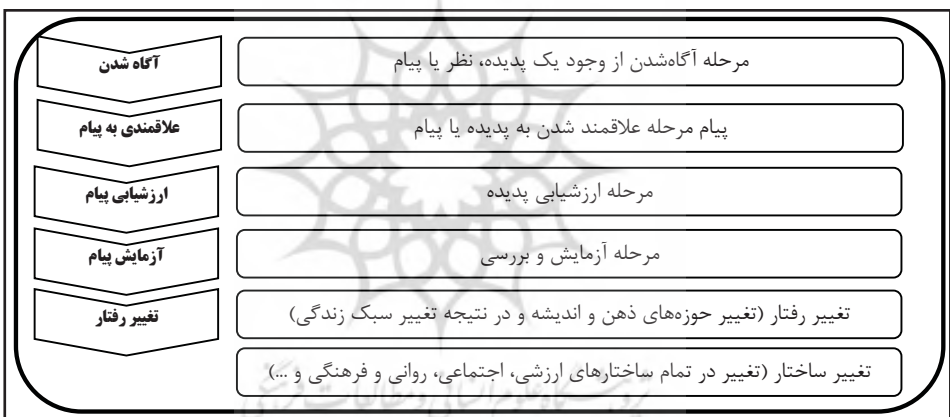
آگاه شدن
مرحله آگاه‌شدن از وجود یک پدیده، نظر یا پیام

علاقمندی به پیام
پیام مرحله علاقمند شدن به پدیده یا پیام

ارزشیابی پیام
مرحله ارزشیابی پدیده

آزمایش پیام
مرحله آزمایش و بررسی

تغییر رفتار
تغییر رفتار (تغییر حوزه‌های ذهن و اندیشه و در نتیجه تغییر سبک زندگی)

تغییر ساختار (تغییر در تمام ساختارهای ارزشی، اجتماعی، روانی و فرهنگی و ...)